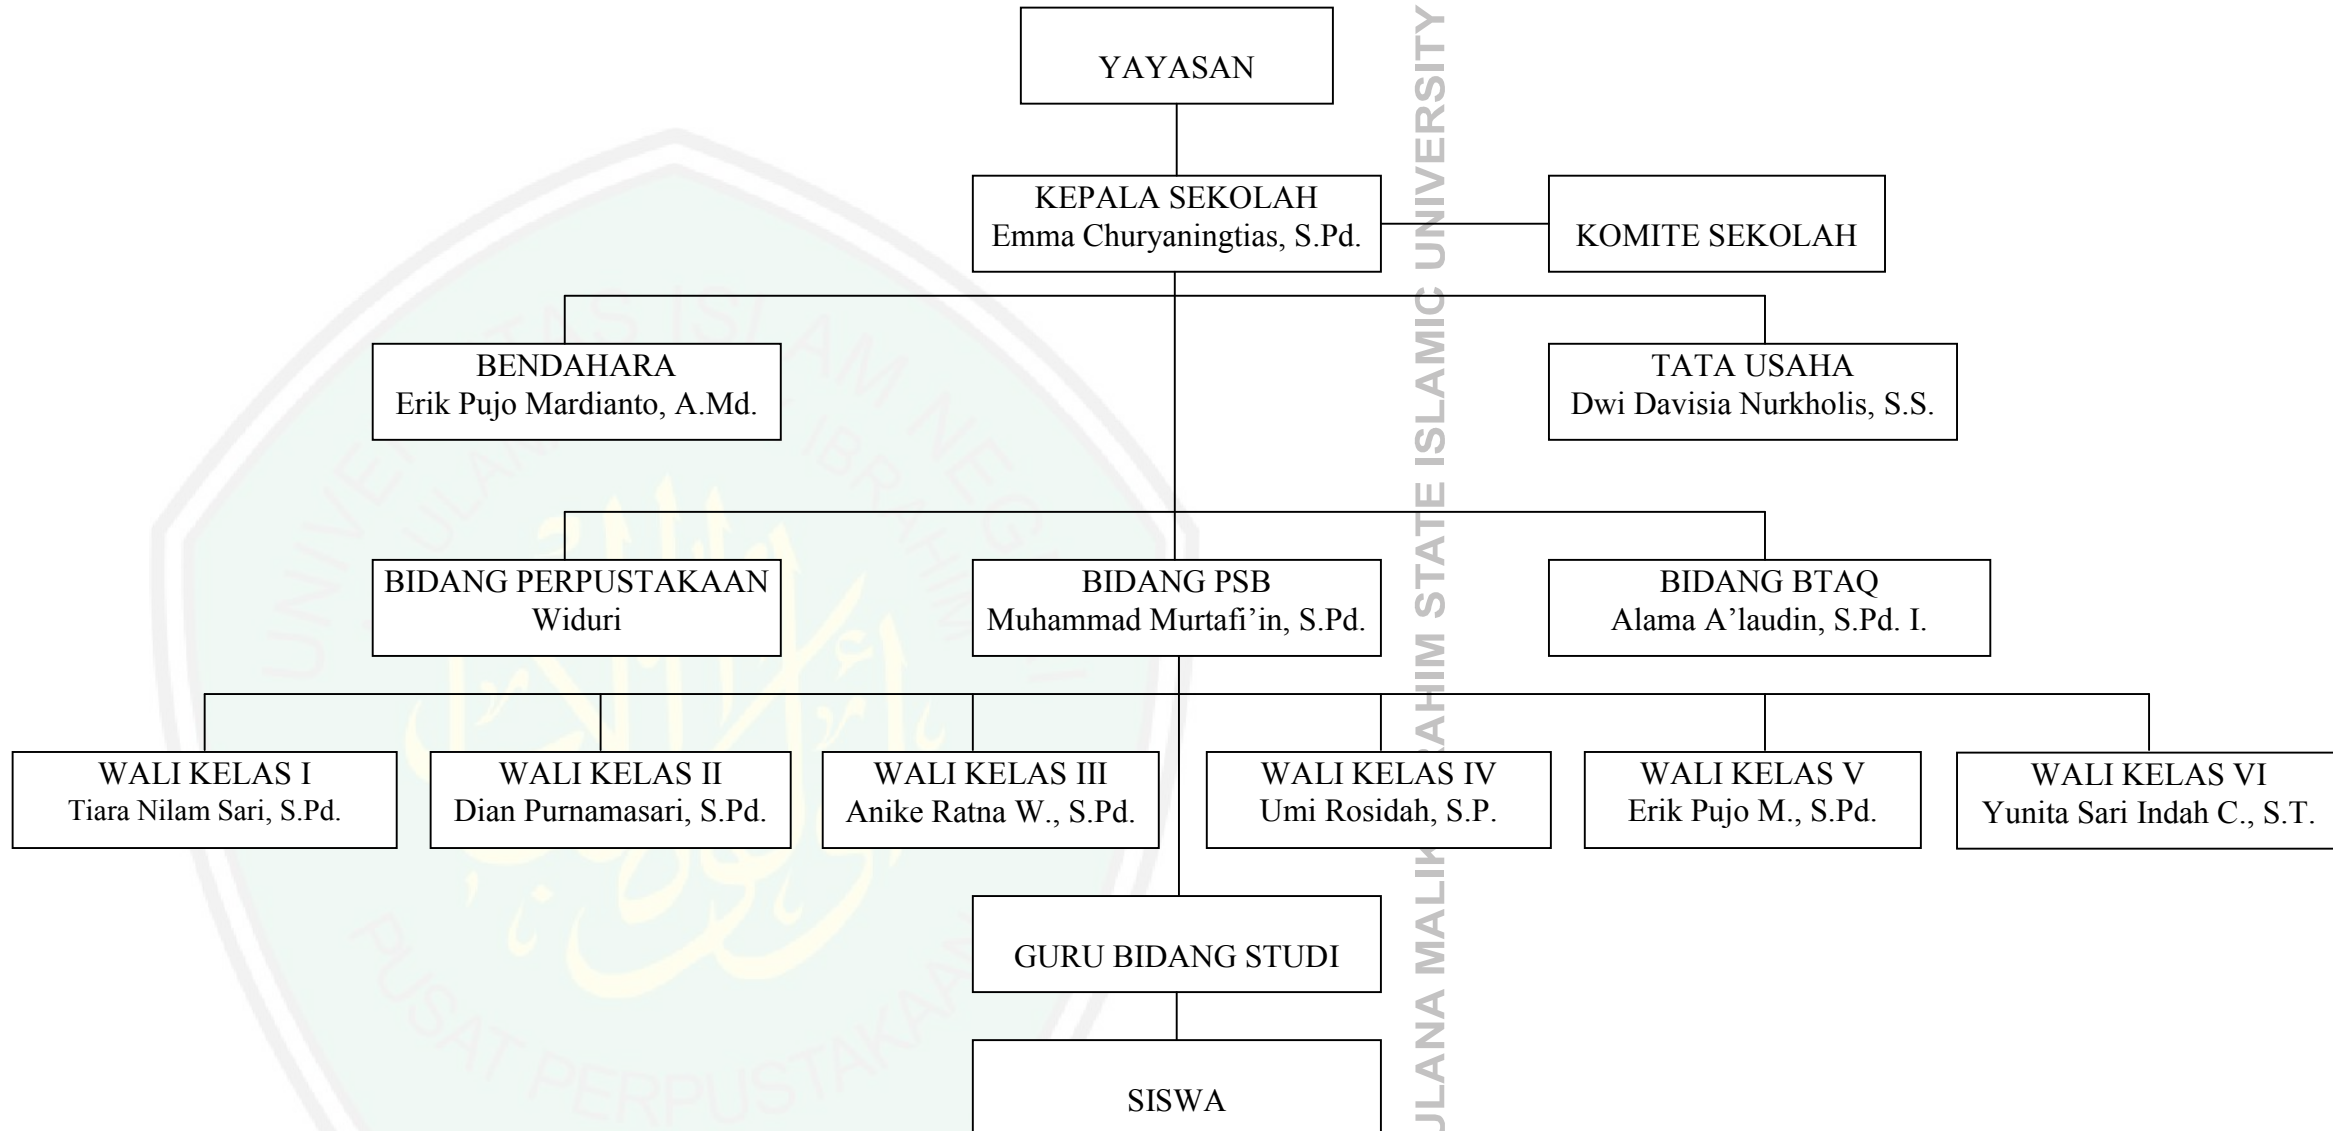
YAYASAN

KEPALA SEKOLAH
Emma Churyaningtias, S.Pd.

KOMITE SEKOLAH

BENDAHARA
Erik Pujo Mardianto, A.Md.

TATA USAHA
Dwi Davisia Nurkholis, S.S.

BIDANG PERPUSTAKAAN
Widuri

BIDANG PSB
Muhammad Murtafi'in, S.Pd.

BIDANG BTAQ
Alama A'laudin, S.Pd. I.

WALI KELAS I
Tiara Nilam Sari, S.Pd.

WALI KELAS II
Dian Purnamasari, S.Pd.

WALI KELAS III
Anike Ratna W., S.Pd.

WALI KELAS IV
Umi Rosidah, S.P.

WALI KELAS V
Erik Pujo M., S.Pd.

WALI KELAS VI
Yunita Sari Indah C., S.T.

GURU BIDANG STUDI

SISWA

UNIVERSITAS ISLAM NEGERI MAULANA MALIK IBRAHIM
PUSAT PERPUSTAKAAN
MAULANA MALIK IBRAHIM STATE ISLAMIC UNIVERSITY